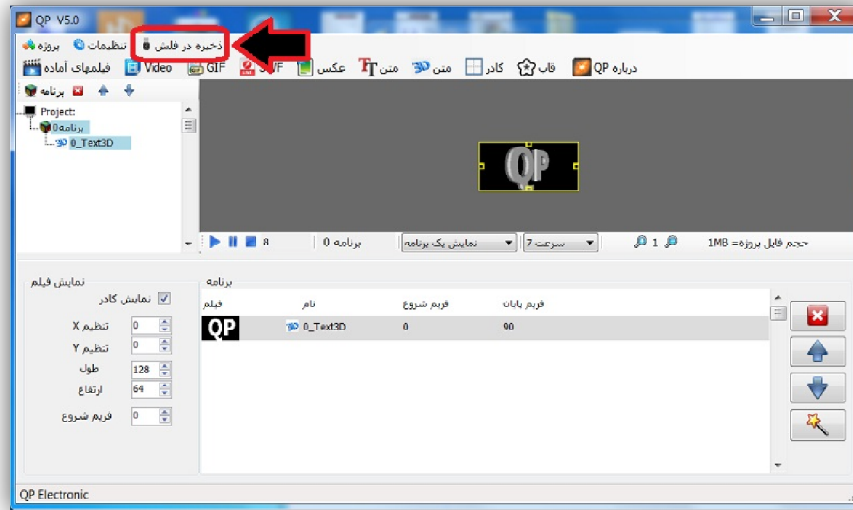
QP V5.0

ذخیره در فلش تنظیمات پروژه

فیلمهای آماده Video GIF SWF عکس متن متن کادر قاب درباره QP

برنامه

Project:
برنامه0
0_Text3D

QP

8 برنامه 0 نمایش یک برنامه سرعت 7 1 حجم فایل پروژه= 1MB

نمایش فیلم
نمایش کادر
تنظیم X 0
تنظیم Y 0
طول 128
ارتفاع 64
فریم شروع 0

برنامه
فیلم نام فریم شروع فریم پایان
QP 0_Text3D 0 90

QP Electronic